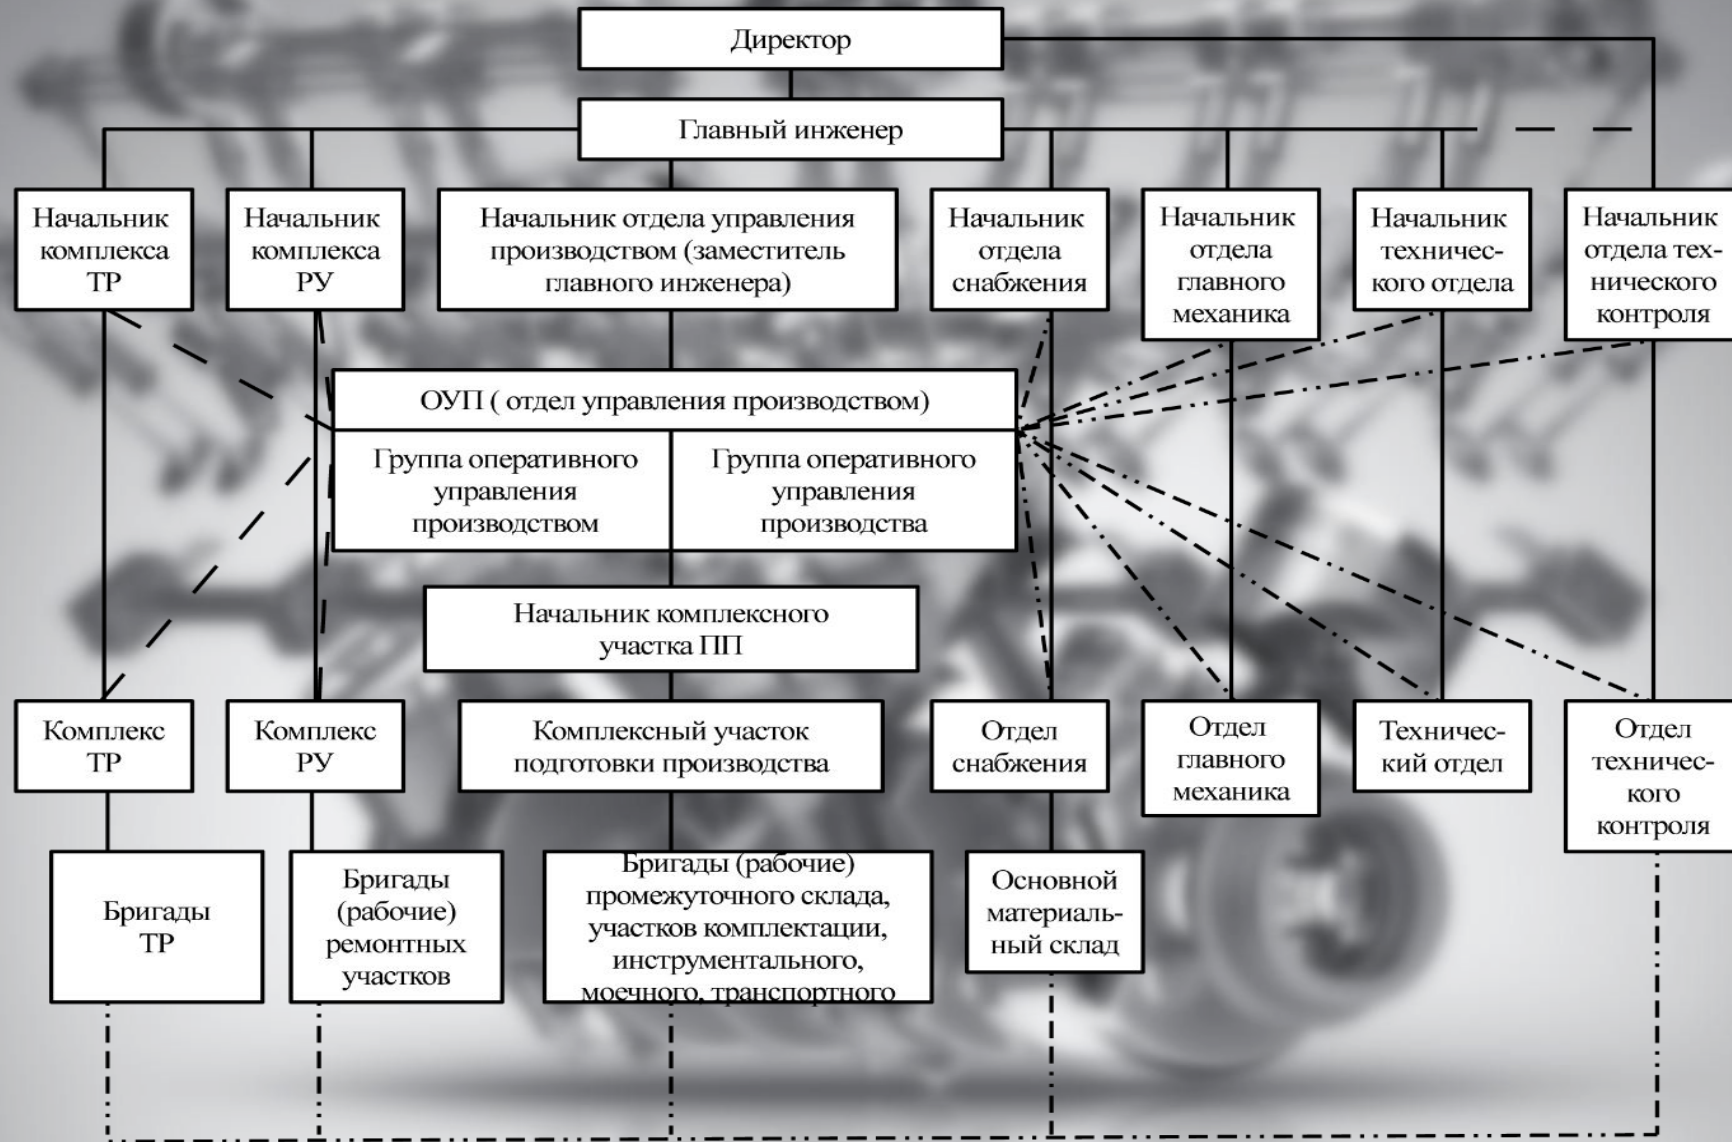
Директор

Главный инженер

Начальник комплекса ТР

Начальник комплекса РУ

Начальник отдела управления производством (заместитель главного инженера)

Начальник отдела снабжения

Начальник отдела главного механика

Начальник технического отдела

Начальник отдела технического контроля

ОУП ( отдел управления производством)

Группа оперативного управления производством

Группа оперативного управления производства

Начальник комплексного участка ПП

Комплекс ТР

Комплекс РУ

Комплексный участок подготовки производства

Отдел снабжения

Отдел главного механика

Технический отдел

Отдел технического контроля

Бригады ТР

Бригады (рабочие) ремонтных участков

Бригады (рабочие) промежуточного склада, участков комплектации, инструментального, моечного, транспортного

Основной материальный склад